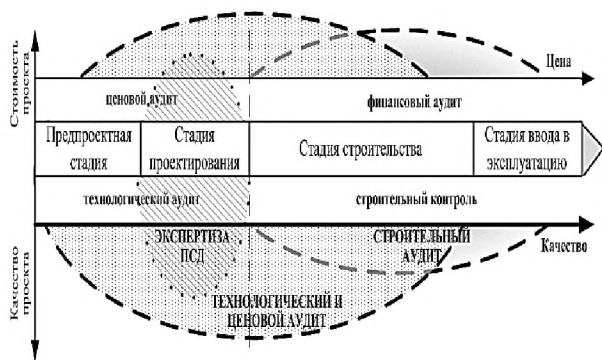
Стоимость проекта

Цена

ценовой аудит

финансовый аудит

Предпроектная стадия

Стадия проектирования

Стадия строительства

Стадия ввода в эксплуатацию

технологический аудит

строительный контроль

Качество проекта

ЭКСПЕРТИЗА ПСД

СТРОИТЕЛЬНЫЙ АУДИТ

Качество

ТЕХНОЛОГИЧЕСКИЙ И ЦЕНОВОЙ АУДИТ